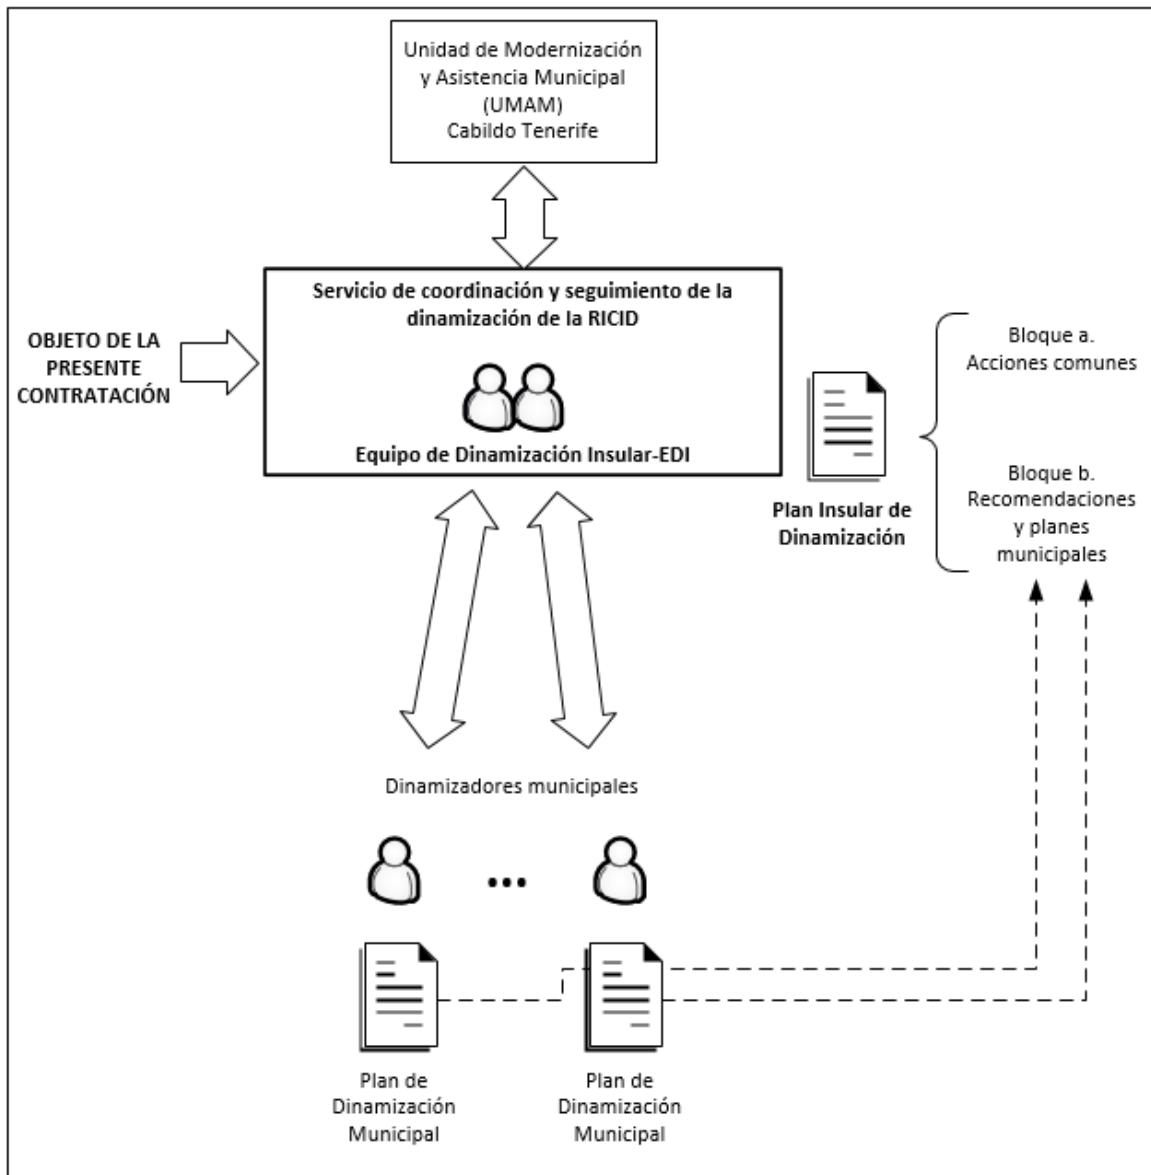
Unidad de Modernización y Asistencia Municipal (UMAM) Cabildo Tenerife

OBJETO DE LA PRESENTE CONTRATACIÓN

Servicio de coordinación y seguimiento de la dinamización de la RICID

Equipo de Dinamización Insular-EDI

Plan Insular de Dinamización

Bloque a. Acciones comunes

Bloque b. Recomendaciones y planes municipales

Dinamizadores municipales

...

Plan de Dinamización Municipal

Plan de Dinamización Municipal